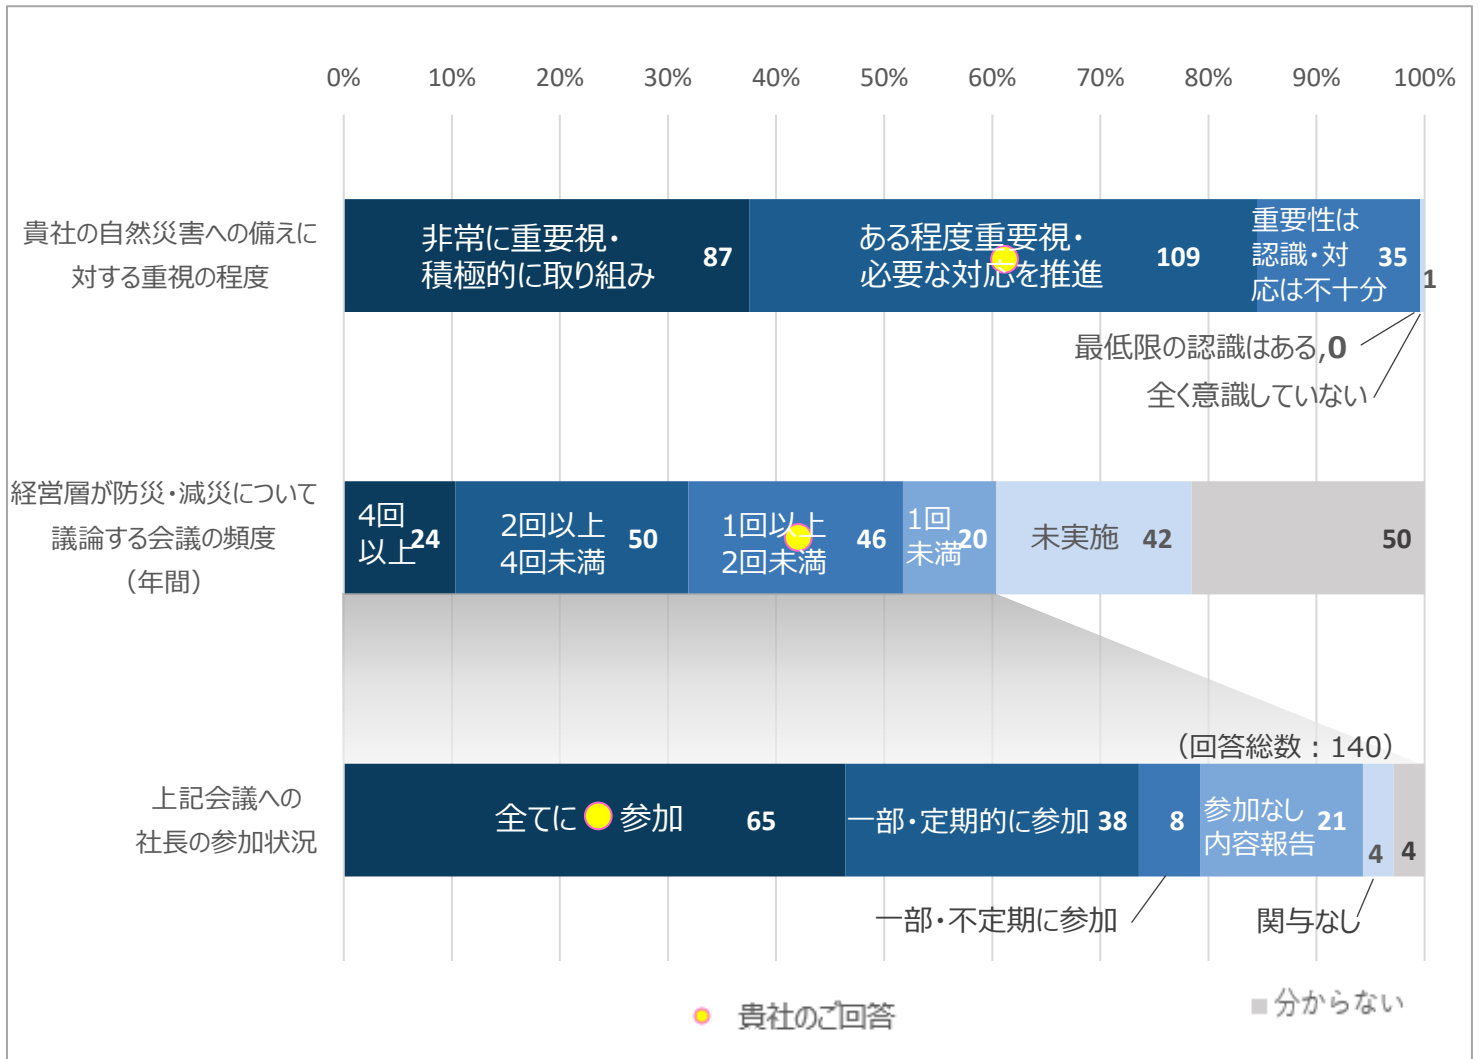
0% 10% 20% 30% 40% 50% 60% 70% 80% 90% 100%

貴社の自然災害への備えに対する重視の程度

非常に重要視・積極的に取り組み 87

ある程度重要視・必要な対応を推進 109

重要性は認識・対応は不十分 35

1

最低限の認識はある,0

全く意識していない

経営層が防災・減災について議論する会議の頻度（年間）

4回以上 24

2回以上4回未満 50

1回以上2回未満 46

1回未満 20

未実施 42

50

（回答総数：140）

上記会議への社長の参加状況

全てに参加 65

一部・定期的に参加 38

8

参加なし内容報告 21

4

4

一部・不定期に参加

関与なし

貴社のご回答

分からない